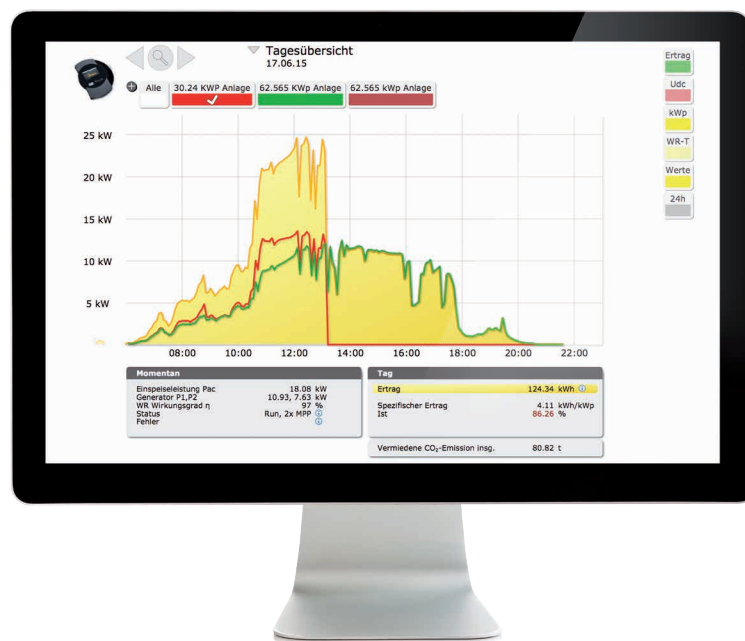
Tagesübersicht
17.06.15

Alle | 30.24 KWP Anlage | 62.565 KWp Anlage | 62.565 kWp Anlage

Ertrag
Udc
kWp
WR-T
Werte
24h

25 kW
20 kW
15 kW
10 kW
5 kW

08:00 10:00 12:00 14:00 16:00 18:00 20:00 22:00

Momentan
Einspeiseleistung Pac 18.08 kW
Generator P1,P2 10.93, 7.63 kW
WR Wirkungsgrad η 97 %
Status Run, 2x MPP
Fehler

Tag
Ertrag 124.34 kWh
Spezifischer Ertrag 4.11 kWh/kWp
Ist 86.26 %

Vermiedene $CO_2$-Emission insg. 80.82 t